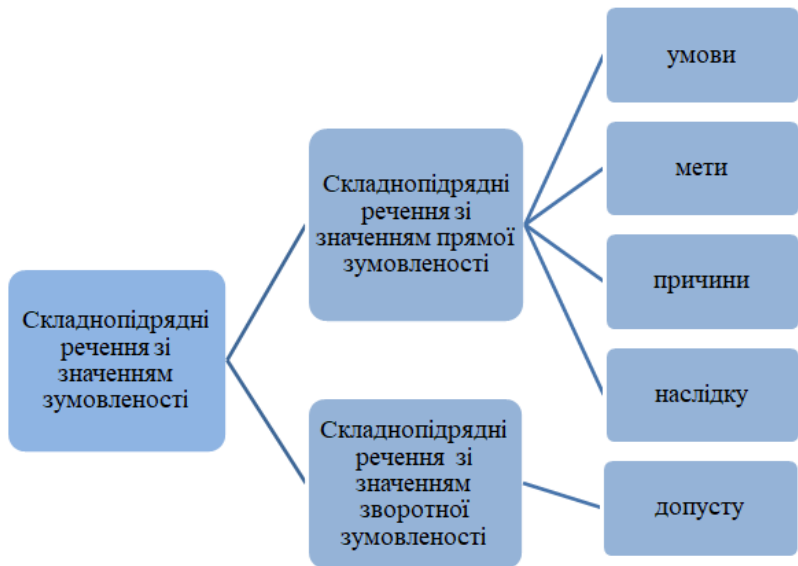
Складнопідрядні речення зі значенням зумовленості

Складнопідрядні речення зі значенням прямої зумовленості

умови

мети

причини

наслідку

Складнопідрядні речення зі значенням зворотної зумовленості

допусту